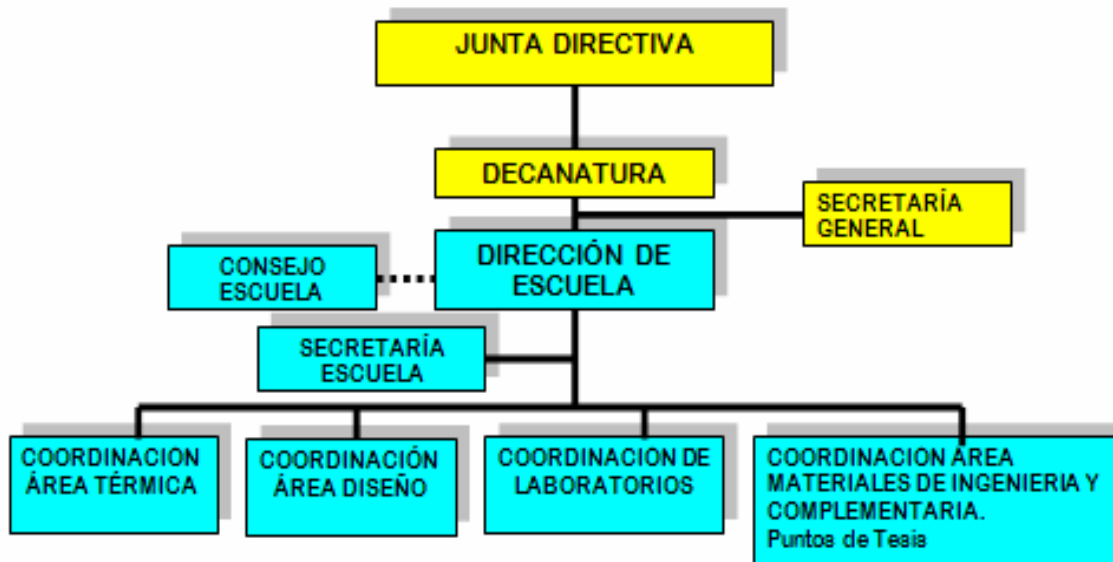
JUNTA DIRECTIVA

DECANATURA

SECRETARÍA GENERAL

CONSEJO ESCUELA

DIRECCIÓN DE ESCUELA

SECRETARÍA ESCUELA

COORDINACION ÁREA TÉRMICA

COORDINACIÓN ÁREA DISEÑO

COORDINACION DE LABORATORIOS

COORDINACION ÁREA MATERIALES DE INGENIERIA Y COMPLEMENTARIA.
Puntos de Tesis